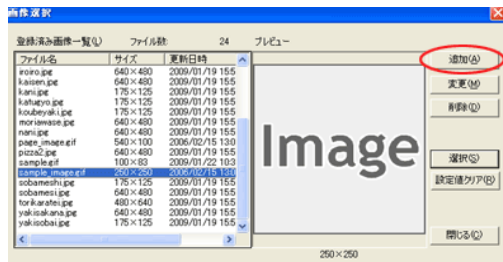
画像選択

登録済み画像一覧(L)　ファイル数:　24　プレビュー

| ファイル名 | サイズ | 更新日時 |
|---|---|---|
| iroiro.jpg | 640×480 | 2009/01/19 155 |
| kaisen.jpg | 640×480 | 2009/01/19 155 |
| kani.jpg | 175×125 | 2009/01/19 155 |
| katuryo.jpg | 175×125 | 2009/01/19 155 |
| koubeyaki.jpg | 175×125 | 2009/01/19 155 |
| moriawase.jpg | 640×480 | 2009/01/19 155 |
| nani.jpg | 640×480 | 2009/01/19 155 |
| page_image.gif | 540×100 | 2006/02/15 13:0 |
| pizza2.jpg | 640×480 | 2009/01/19 155 |
| sample.gif | 100×83 | 2009/01/22 10:3 |
| sample_image.gif | 250×250 | 2006/02/15 13:0 |
| sobameshi.jpg | 175×125 | 2009/01/19 155 |
| sobamesi.jpg | 640×480 | 2009/01/19 155 |
| torikaratei.jpg | 480×640 | 2009/01/19 155 |
| yakisakana.jpg | 640×480 | 2009/01/19 155 |
| yakisoba.jpg | 175×125 | 2009/01/19 155 |

Image

250×250

追加(A)
変更(M)
削除(D)
選択(S)
設定値クリア(R)
閉じる(C)